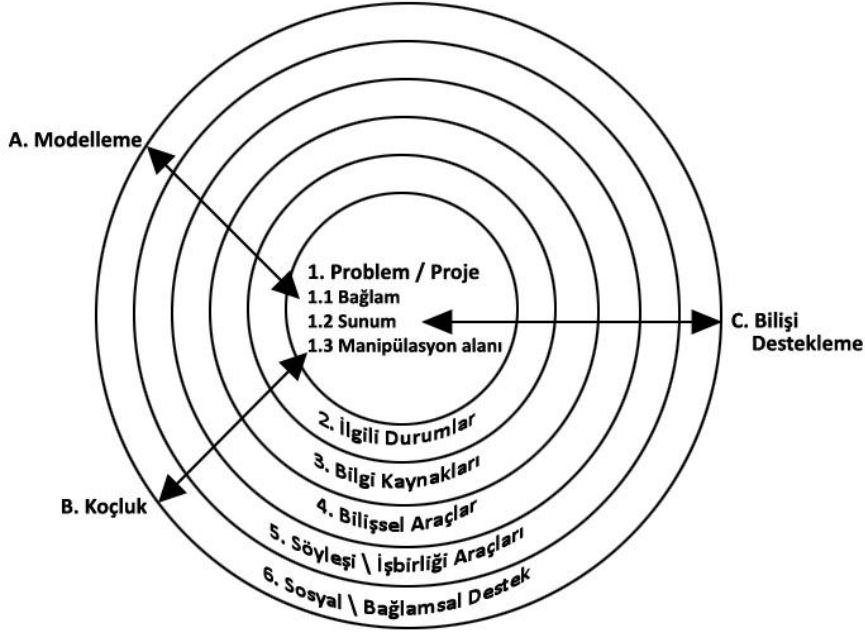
A. Modelleme

1. Problem / Proje
1.1 Bağlam
1.2 Sunum
1.3 Manipülasyon alanı

C. Bilişi Destekleme

2. İlgili Durumlar
3. Bilgi Kaynakları
4. Bilişsel Araçlar
5. Söyleşi \ İşbirliği Araçları
6. Sosyal \ Bağlamsal Destek

B. Koçluk